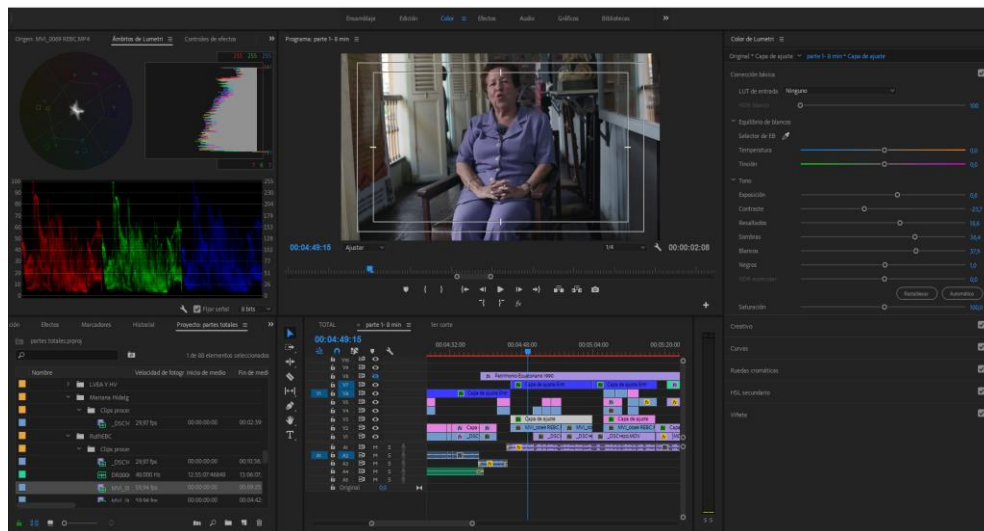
Ensamblaje Edición Color Efectos Audio Gráficos Bibliotecas »

Origen: MVI_0069 RGBC.MP4 Ámbitos de Lumetri ≡ Controles de efectos

Programa: parte 1- 8 min ≡

Color de Lumetri ≡

Original * Capa de ajuste ▾ parte 1- 8 min * Capa de ajuste

Corrección básica

LUT de entrada Ninguno

Equilibrio de blancos

Selector de EB

Temperatura 0,0

Tinción 0,0

Tono

Exposición 0,6

Contraste -23,7

Resaltados 18,6

Sombras 34,4

Blancos 37,9

Negros 1,0

Restablecer Automático

Saturación 100,0

Creativo

Curvas

Ruedas cromáticas

HSL secundario

Viñeta

00:04:49:15 Ajustar 1/4 00:00:02:08

Fijar señal 8 bits

Efectos Marcadores Historial Proyecto: partes totales ≡ »

partes totales.prproj

1 de 60 elementos seleccionados

Nombre Velocidad de fotogr Inicio de medio Fin de medi

LVEA Y HV

Mariana Hidalg

Clips provor

_DSC0I 29,97 fps 00:00:00:00 00:02:39

RuthEBC

Clips provor

_DSC0I 29,97 fps 00:00:00:00 00:10:36

DR000 48000 Hz 12:55:07:46848 13:06:01

MVI_0 59,94 fps 00:00:00:00 00:04:25

MVI_0 59,94 fps 00:00:00:00 00:04:42

TOTAL parte 1- 8 min ≡ ten corte

00:04:49:15

00:04:32:00 00:04:48:00 00:05:04:00 00:05:20:00

V10 V9 V8 V7 V6 V5 V4 V3 V2 V1 A1 A2 A3 A4 Original 0,0

Patrimonio Ecuatoriano NMC

Capa de ajuste BW

Capa de ajuste

Capa de ajuste BW

Capa de ajuste

Capa de ajuste

Capa

MVI_close RGBC

MVI_clo

MVI_close RGBC

_DSC

_DSC

_DSC0

_DSC0023.MOV

S S